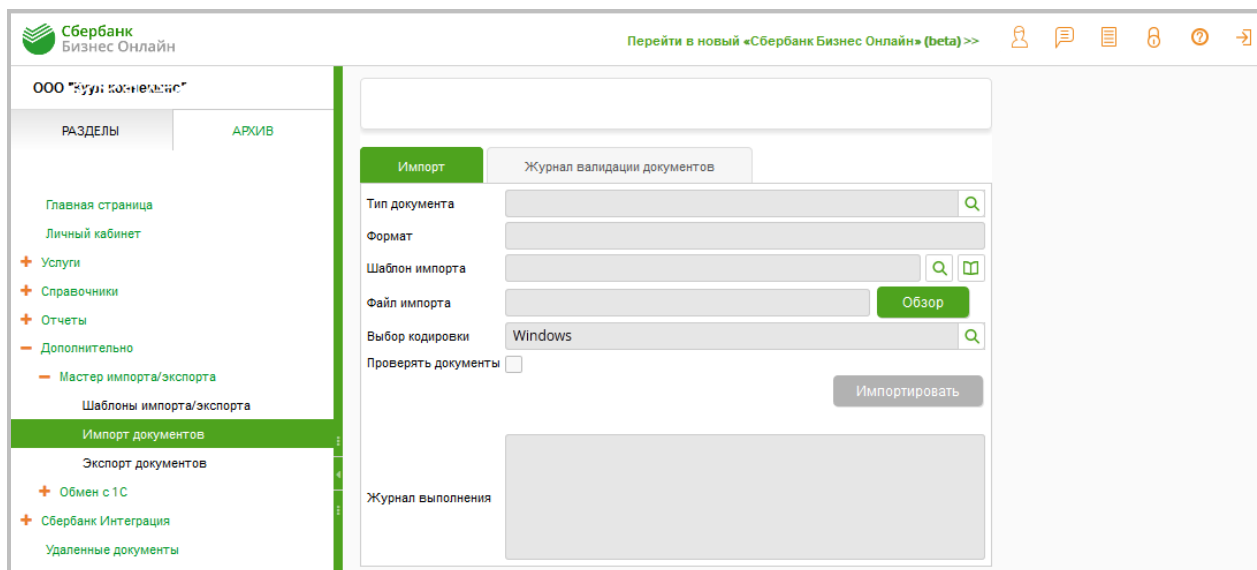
Сбербанк
Бизнес Онлайн

Перейти в новый «Сбербанк Бизнес Онлайн» (beta) >>

ООО "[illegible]"

РАЗДЕЛЫ
АРХИВ

Главная страница
Личный кабинет
+ Услуги
+ Справочники
+ Отчеты
− Дополнительно
− Мастер импорта/экспорта
Шаблоны импорта/экспорта
Импорт документов
Экспорт документов
+ Обмен с 1С
+ Сбербанк Интеграция
Удаленные документы

Импорт
Журнал валидации документов

Тип документа
Формат
Шаблон импорта
Файл импорта
Обзор
Выбор кодировки
Windows
Проверять документы
Импортировать
Журнал выполнения